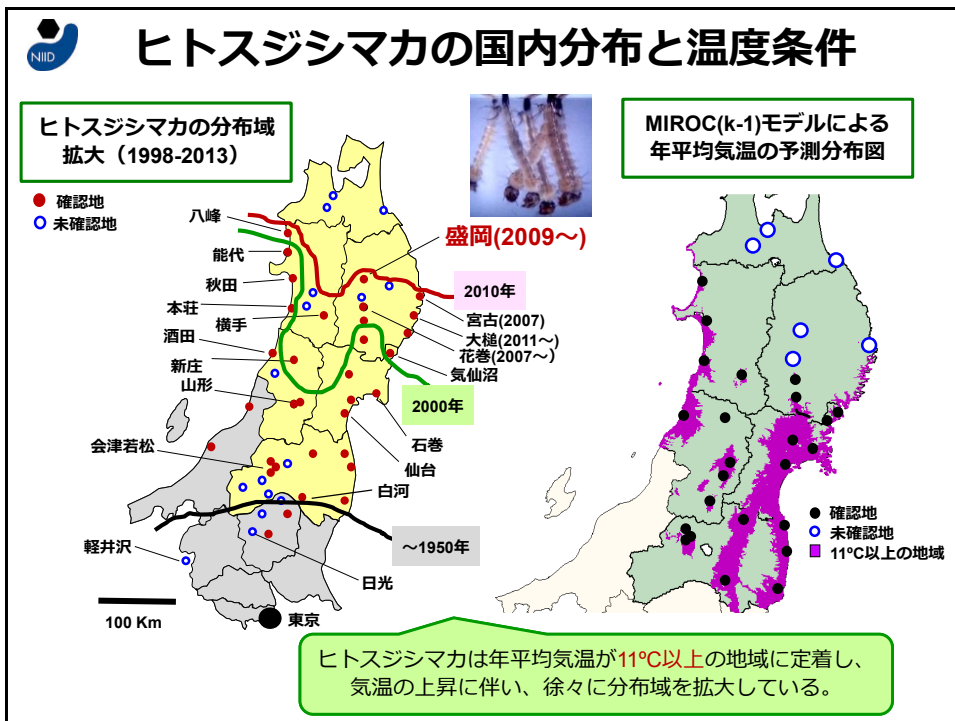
NIID

ヒトスジシマカの国内分布と温度条件

ヒトスジシマカの分布域拡大（1998-2013）

確認地
未確認地

八峰
能代
秋田
本荘
横手
酒田
新庄
山形
会津若松
軽井沢

盛岡(2009～)
2010年
宮古(2007)
大槌(2011～)
花巻(2007～)
気仙沼
2000年
石巻
仙台
白河
～1950年
日光
東京
100 Km

MIROC(k-1)モデルによる年平均気温の予測分布図

確認地
未確認地
11ºC以上の地域

ヒトスジシマカは年平均気温が11ºC以上の地域に定着し、気温の上昇に伴い、徐々に分布域を拡大している。